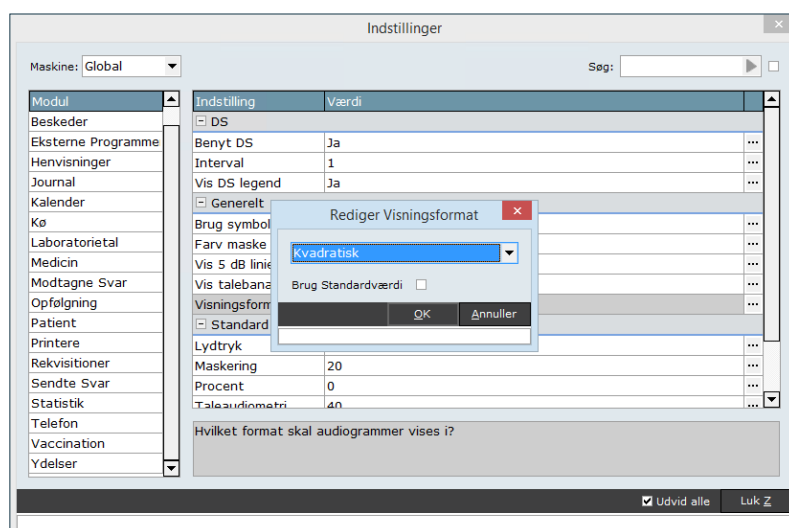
Indstillinger

Maskine: Global

Søg:

| Modul |
|---|
| Beskeder |
| Eksterne Programme |
| Henvisninger |
| Journal |
| Kalender |
| Kø |
| Laboratorietal |
| Medicin |
| Modtagne Svar |
| Opfølgning |
| Patient |
| Printere |
| Rekvisitioner |
| Sendte Svar |
| Statistik |
| Telefon |
| Vaccination |
| Ydelser |

| Indstilling | Værdi |
|---|---|
| ⊟ DS | |
| Benyt DS | Ja |
| Interval | 1 |
| Vis DS legend | Ja |
| ⊟ Generelt | |
| Brug symbol | |
| Farv maske | |
| Vis 5 dB linie | |
| Vis talebana | |
| Visningsform | |
| ⊟ Standard | |
| Lydtryk | |
| Maskering | 20 |
| Procent | 0 |
| Taleaudiometri | 40 |

Hvilket format skal audiogrammer vises i?

Rediger Visningsformat

Kvadratisk

Brug Standardværdi

OK Annuller

Udvid alle Luk Z